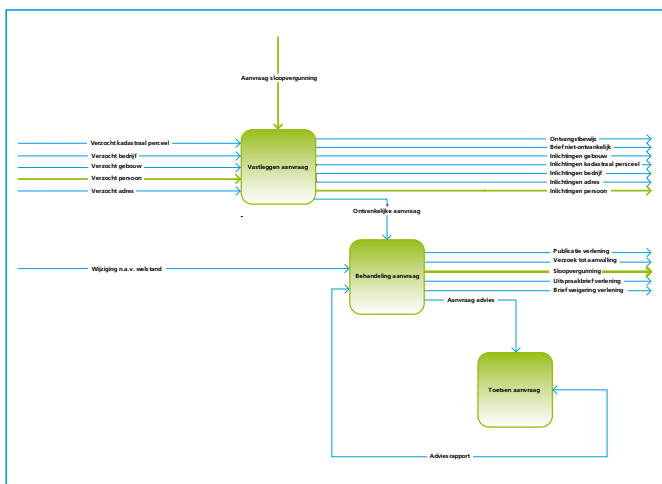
Aanvraag sloopvergunning

Verzocht kadastraal perceel
Verzocht bedrijf
Verzocht gebouw
Verzocht persoon
Verzocht adres

Vastleggen aanvraag

Ontvangstbewijs
Brief niet-ontvankelijk
Inlichtingen gebouw
Inlichtingen kadastraal perceel
Inlichtingen bedrijf
Inlichtingen adres
Inlichtingen persoon

Ontvankelijke aanvraag

Wijziging n.a.v. welstand

Behandeling aanvraag

Publicatie verlening
Verzoek tot aanvulling
Sloopvergunning
Uitspraakbrief verlening
Brief weigering verlening

Aanvraag advies

Toetsen aanvraag

Advies rapport